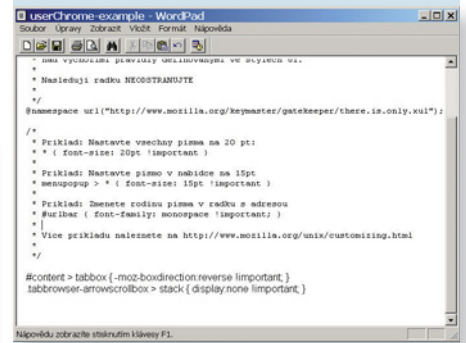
userChrome-example - WordPad

Soubor Úpravy Zobrazit Vložit Formát Nápověda

* nad vychozimi pravidly definovanymi ve stylech UI.
*
* Nasleduji radku NEODSTRANUJTE
*
*/
@namespace url("http://www.mozilla.org/keymaster/gatekeeper/there.is.only.xul");

/*
* Priklad: Nastavte vsechny pisma na 20 pt:
* * { font-size: 20pt !important }
*
* Priklad: Nastavte pismo v nabidce na 15pt
* menupopup > * { font-size: 15pt !important }
*
* Priklad: Zmenete rodinu pisma v radku s adresou
* #urlbar { font-family: monospace !important; }
* |
* Vice prikladu naleznete na http://www.mozilla.org/unix/customizing.html
*
*/

#content > tabbox { -moz-box-direction:reverse !important; }
.tabbrowser-arrowscrollbox > stack { display:none !important; }

Nápovědu zobrazíte stisknutím klávesy F1.